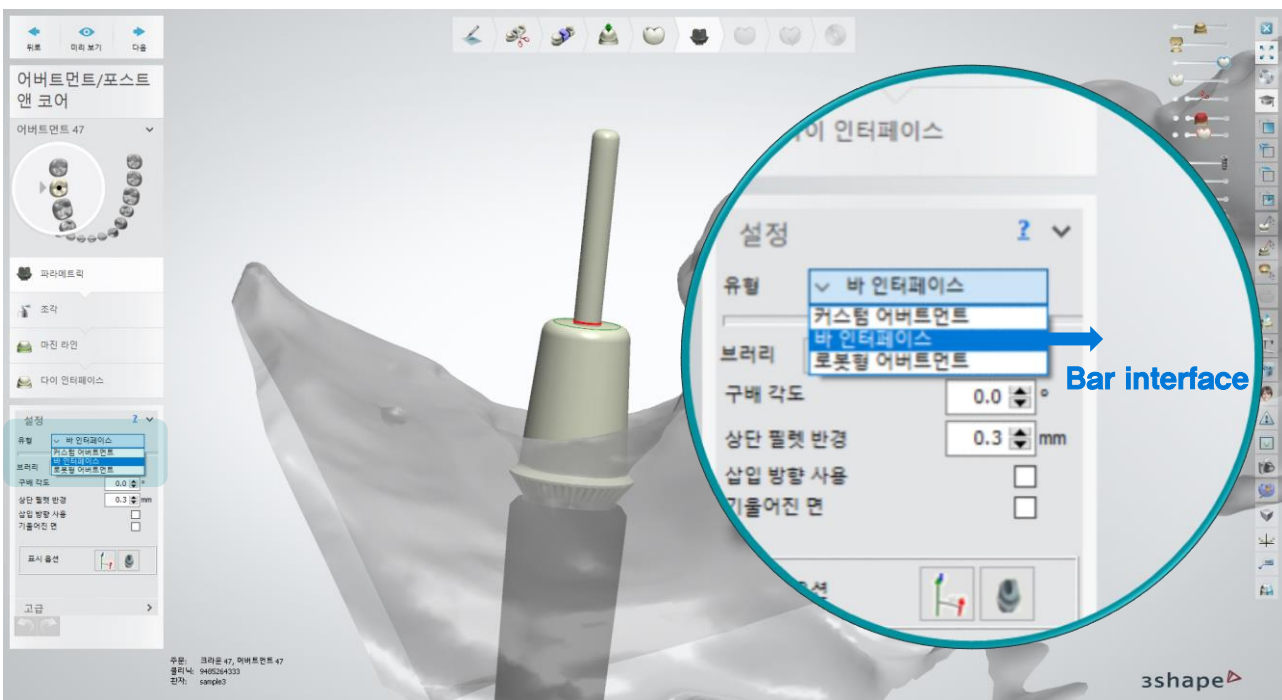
뒤로 미리 보기 다음

어버트먼트/포스트 앤 코어

어버트먼트 47

파라메트릭

조작

마진 라인

다이 인터페이스

설정 ?

유형 바 인터페이스

커스텀 어버트먼트
바 인터페이스
로봇형 어버트먼트

브러리

구배 각도 0.0 °

상단 필렛 반경 0.3 mm

삽입 방향 사용

기울어진 면

표시 옵션

고급

주문: 크라운 47, 어버트먼트 47
클리닉: 9485264333
환자: sample3

이 인터페이스

설정 ?

유형 바 인터페이스

커스텀 어버트먼트
바 인터페이스
로봇형 어버트먼트

브러리

구배 각도 0.0 °

상단 필렛 반경 0.3 mm

삽입 방향 사용

기울어진 면

Bar interface

3shape